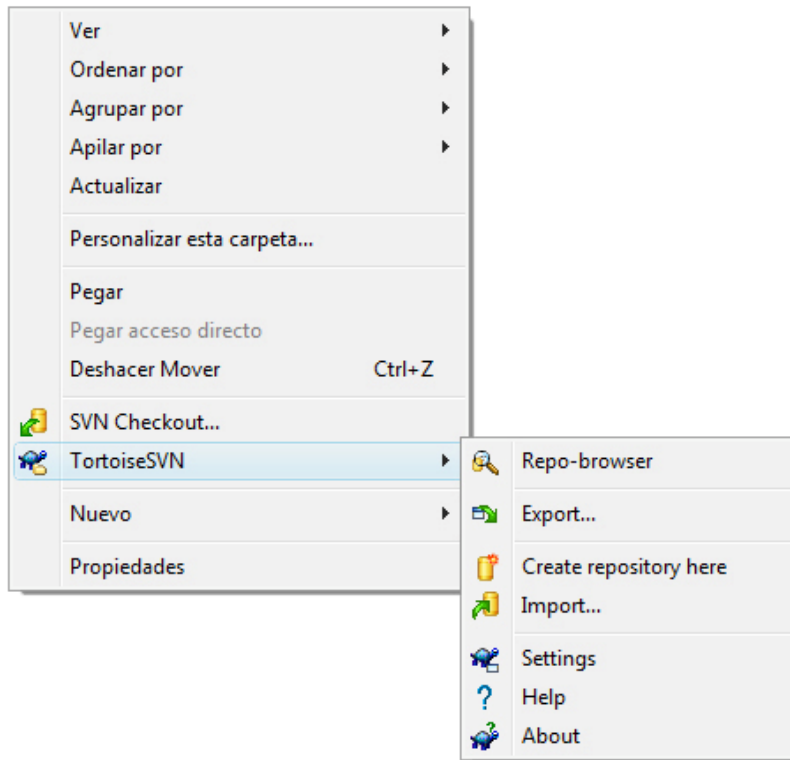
Ver
Ordenar por
Agrupar por
Apilar por
Actualizar

Personalizar esta carpeta...

Pegar
Pegar acceso directo
Deshacer Mover Ctrl+Z

SVN Checkout...
TortoiseSVN

Nuevo

Propiedades

Repo-browser

Export...

Create repository here
Import...

Settings
Help
About